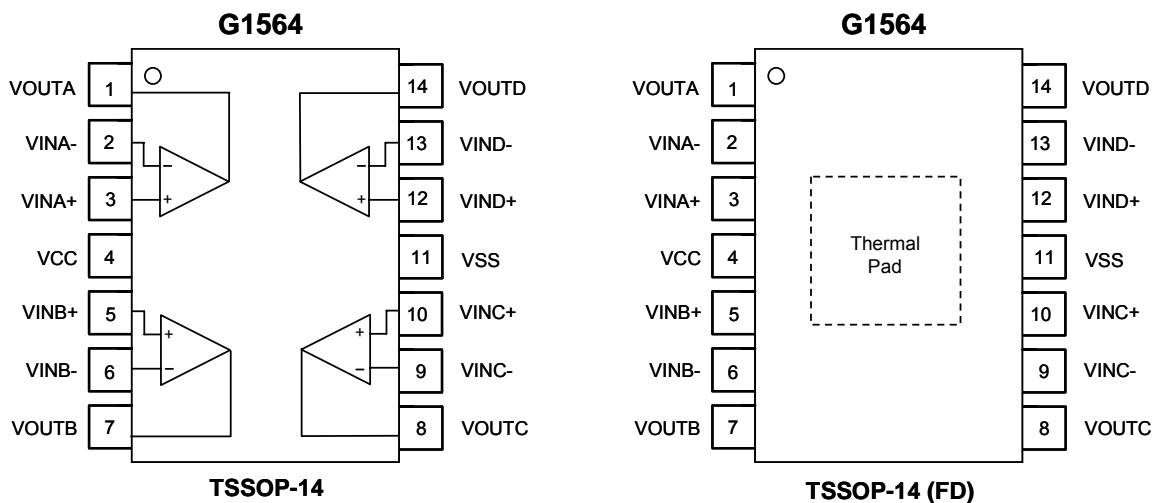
G1564

VOUTA 1
VINA- 2
VINA+ 3
VCC 4
VINB+ 5
VINB- 6
VOUTB 7

14 VOUTD
13 VIND-
12 VIND+
11 VSS
10 VINC+
9 VINC-
8 VOUTC

−
+
−
+
+
−
+
−

TSSOP-14

G1564

VOUTA 1
VINA- 2
VINA+ 3
VCC 4
VINB+ 5
VINB- 6
VOUTB 7

Thermal Pad

14 VOUTD
13 VIND-
12 VIND+
11 VSS
10 VINC+
9 VINC-
8 VOUTC

TSSOP-14 (FD)